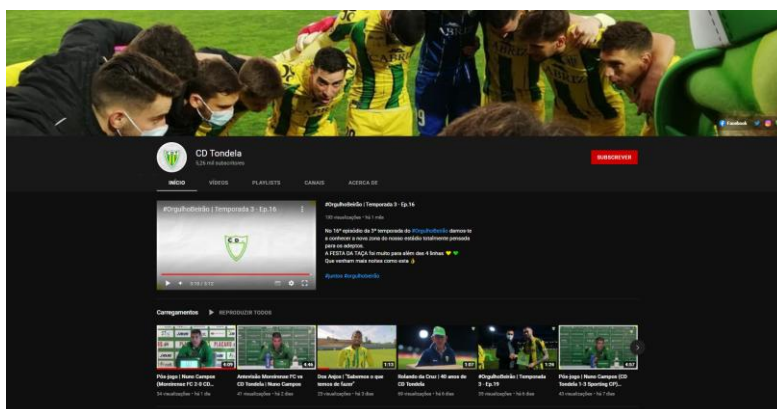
Facebook

CD Tondela
5,26 mil subscritores

SUBSCREVER

INÍCIO VÍDEOS PLAYLISTS CANAIS ACERCA DE

#OrgulhoBeirão | Temporada 3 - Ep.16

0:10 / 3:12

#OrgulhoBeirão | Temporada 3 - Ep.16
185 visualizações • há 1 mês

No 16º episódio da 3ª temporada do #OrgulhoBeirão damos-te a conhecer a nova zona do nosso estádio totalmente pensada para os adeptos.
A FESTA DA TAÇA foi muito para além das 4 linhas 💛💚
Que venham mais noites como esta 👌

#juntos #orgulhobeirão

Carregamentos ▶ REPRODUZIR TODOS

Pós-jogo | Nuno Campos (Moreirense FC 2-0 CD...
34 visualizações • há 1 dia

Antevisão Moreirense FC vs CD Tondela | Nuno Campos
41 visualizações • há 2 dias

Dos Anjos | "Sabemos o que temos de fazer"
23 visualizações • há 3 dias

Rolando da Cruz | 40 anos de CD Tondela
99 visualizações • há 6 dias

#OrgulhoBeirão | Temporada 3 - Ep.15
35 visualizações • há 6 dias

Pós-jogo | Nuno Campos (CD Tondela 1-3 Sporting CP)...
43 visualizações • há 7 dias